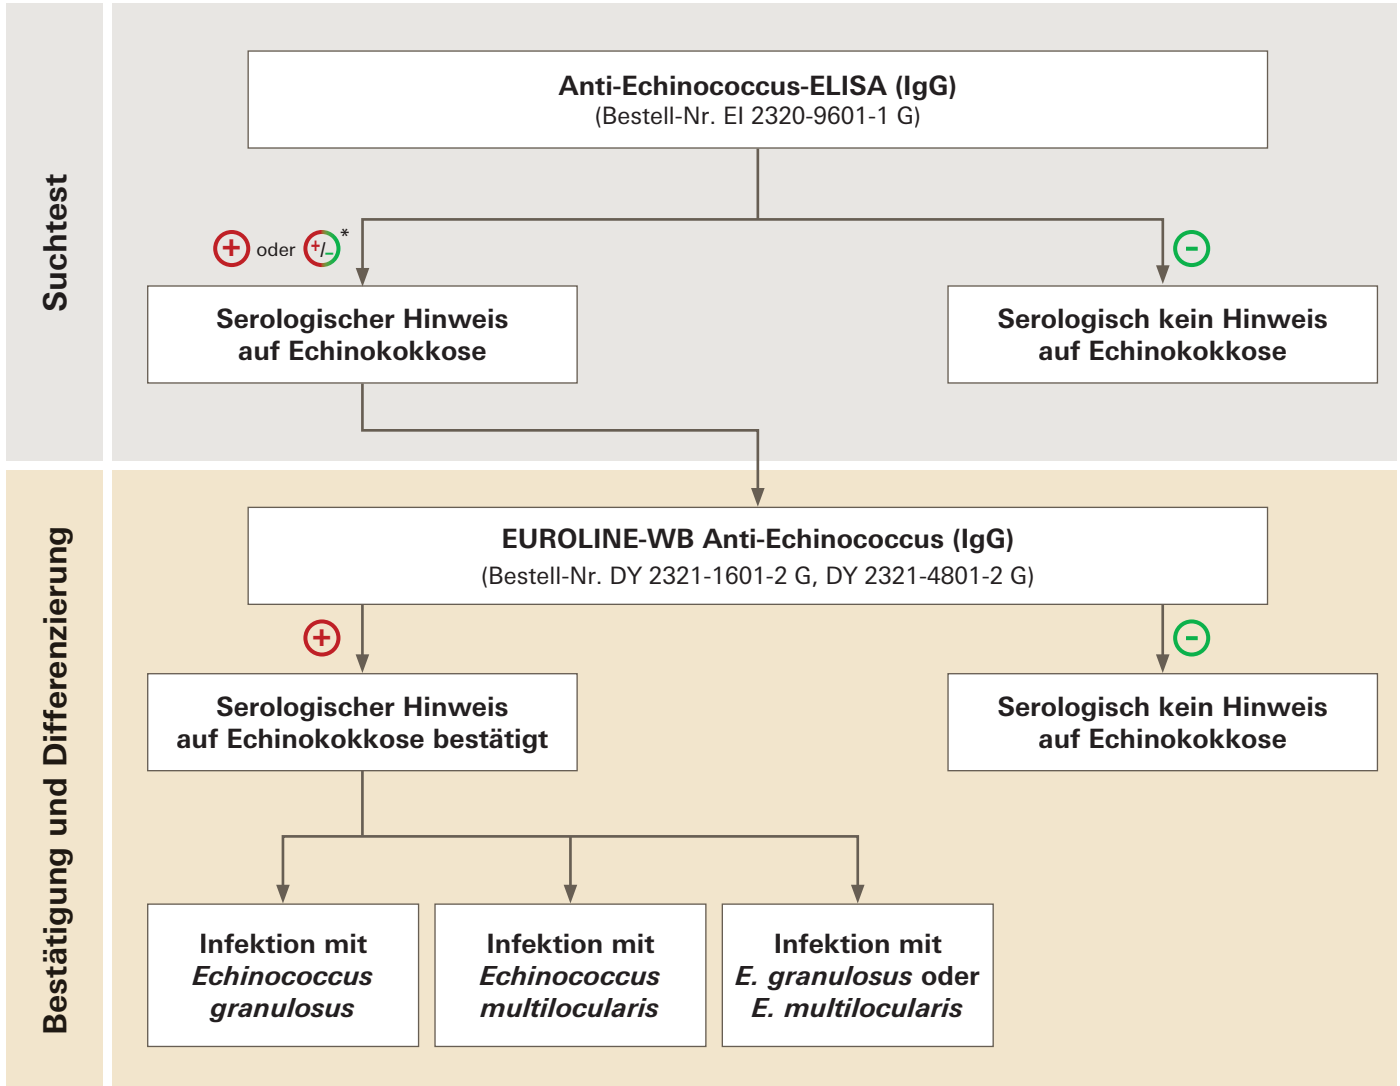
Suchtest

Anti-Echinococcus-ELISA (IgG)
(Bestell-Nr. EI 2320-9601-1 G)

+ oder +/–*

–

Serologischer Hinweis auf Echinokokkose

Serologisch kein Hinweis auf Echinokokkose

Bestätigung und Differenzierung

EUROLINE-WB Anti-Echinococcus (IgG)
(Bestell-Nr. DY 2321-1601-2 G, DY 2321-4801-2 G)

+

–

Serologischer Hinweis auf Echinokokkose bestätigt

Serologisch kein Hinweis auf Echinokokkose

Infektion mit *Echinococcus granulosus*

Infektion mit *Echinococcus multilocularis*

Infektion mit *E. granulosus* oder *E. multilocularis*